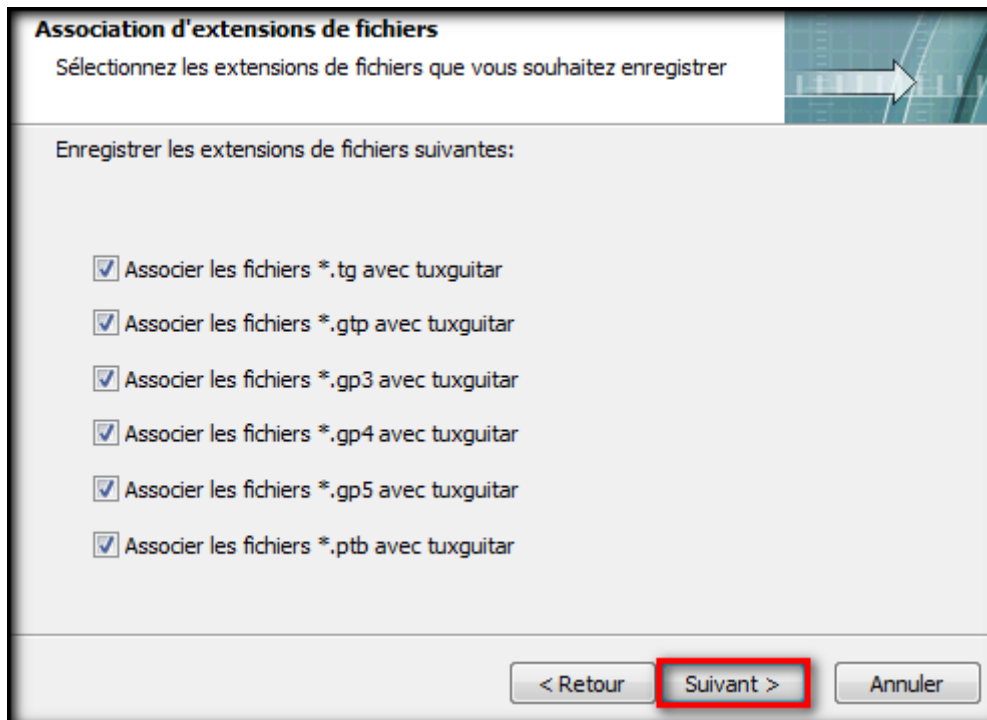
Association d'extensions de fichiers

Sélectionnez les extensions de fichiers que vous souhaitez enregistrer

Enregistrer les extensions de fichiers suivantes:

Associer les fichiers *.tg avec tuxguitar

Associer les fichiers *.gtp avec tuxguitar

Associer les fichiers *.gp3 avec tuxguitar

Associer les fichiers *.gp4 avec tuxguitar

Associer les fichiers *.gp5 avec tuxguitar

Associer les fichiers *.ptb avec tuxguitar

< Retour

Suivant >

Annuler